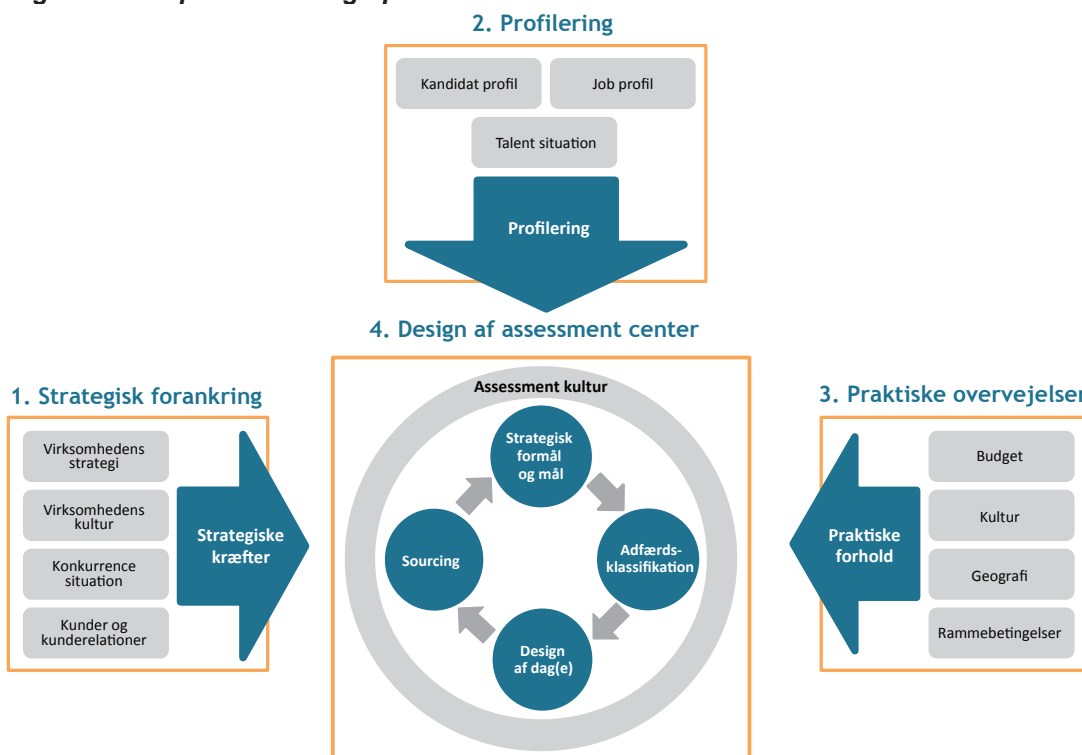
2. Profilering

Kandidat profil

Job profil

Talent situation

Profilering

4. Design af assessment center

1. Strategisk forankring

Virksomhedens strategi

Virksomhedens kultur

Konkurrence situation

Kunder og kunderelationer

Strategiske kræfter

Assessment kultur

Strategisk formål og mål

Adfærds-klassifikation

Design af dag(e)

Sourcing

3. Praktiske overvejelser

Praktiske forhold

Budget

Kultur

Geografi

Rammebetingelser